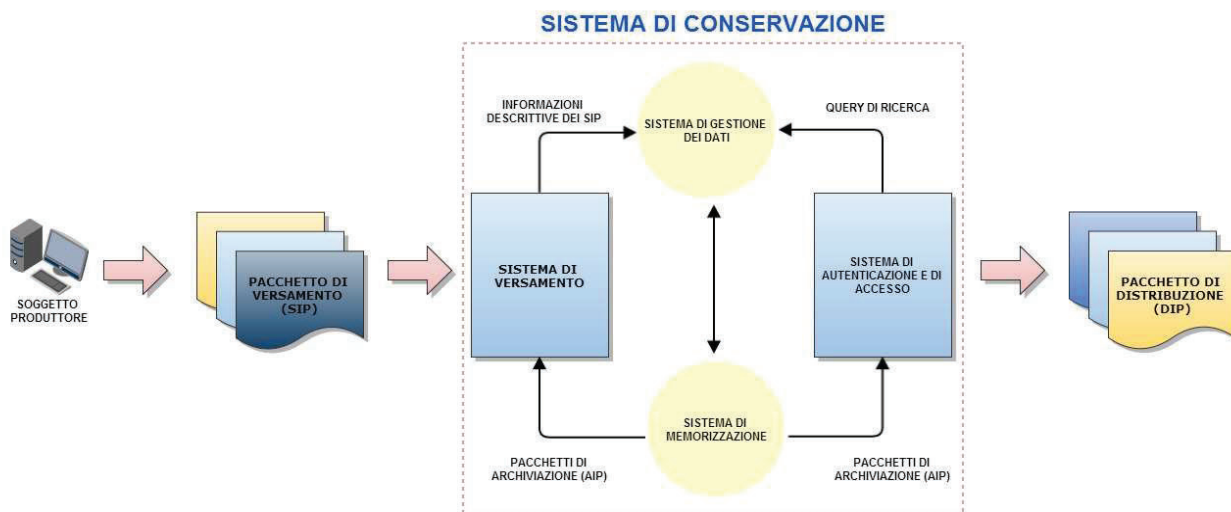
SISTEMA DI CONSERVAZIONE

SOGGETTO PRODUTTORE

PACCHETTO DI VERSAMENTO (SIP)

INFORMAZIONI DESCRITTIVE DEI SIP

SISTEMA DI GESTIONE DEI DATI

QUERY DI RICERCA

SISTEMA DI VERSAMENTO

SISTEMA DI AUTENTICAZIONE E DI ACCESSO

SISTEMA DI MEMORIZZAZIONE

PACCHETTI DI ARCHIVIAZIONE (AIP)

PACCHETTI DI ARCHIVIAZIONE (AIP)

PACCHETTO DI DISTRIBUZIONE (DIP)